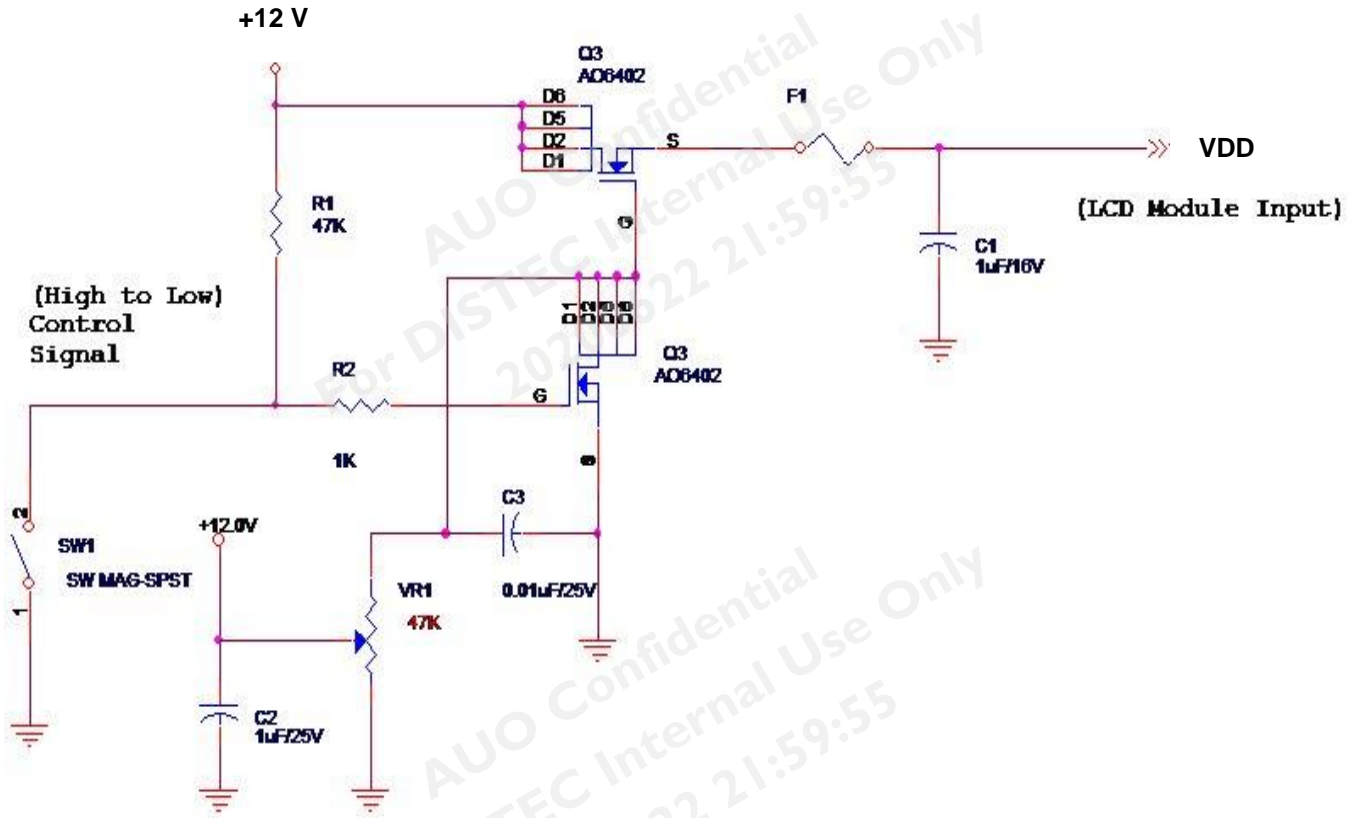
+12 V

Q3
AO6402

D6
D5
D2
D1
S
G

F1

VDD

(LCD Module Input)

R1
47K

C1
1uF/16V

(High to Low)
Control
Signal

D1 D2 D5 D6

Q3
AO6402

R2

G

1K

S

C3

2
SW1
SW MAG-SPST
1

+12.0V

VR1
47K

0.01uF/25V

C2
1uF/25V

AUO Confidential
For DISTEC Internal Use Only
2022 21:59:55

AUO Confidential
DISTEC Internal Use Only
2022 21:59:55